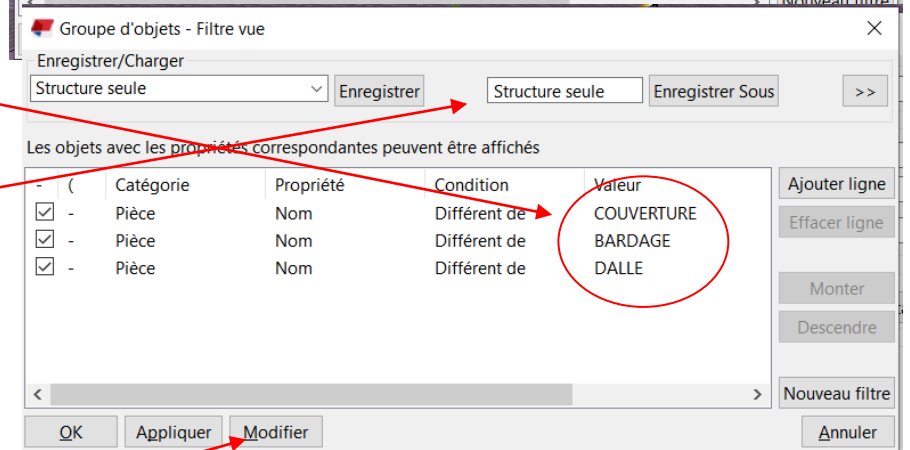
Groupe d'objets - Filtre vue

Enregistrer/Charger

Structure seule

Enregistrer

Structure seule

Enregistrer Sous

>>

Les objets avec les propriétés correspondantes peuvent être affichés

| - | ( | Catégorie | Propriété | Condition | Valeur |
|---|---|---|---|---|---|
| ☑ | - | Pièce | Nom | Différent de | COUVERTURE |
| ☑ | - | Pièce | Nom | Différent de | BARDAGE |
| ☑ | - | Pièce | Nom | Différent de | DALLE |

Ajouter ligne

Effacer ligne

Monter

Descendre

Nouveau filtre

OK

Appliquer

Modifier

Annuler